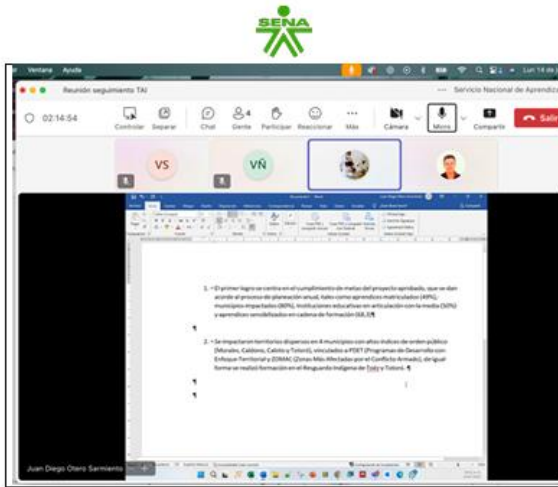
SENA

Ventana Ayuda

Reunión seguimiento TAI

Servicio Nacional de Aprendiz

02:14:54

Controlar Separar Chat Gente Participar Reaccionar Más Cámara Micro Compartir Salir

VS VÑ

1. • El primer logro se centra en el cumplimiento de metas del proyecto aprobado, que se dan acorde al proceso de planeación anual, tales como aprendices matriculados (49%), municipios impactados (80%), instituciones educativas en articulación con la media (50%) y aprendices sensibilizados en cadena de formación (68,3)¶

¶

2. • Se impactaron territorios dispersos en 4 municipios con altos índices de orden público (Morales, Caldono, Cajibío y Toribío), vinculados a PDET (Programas de Desarrollo con Enfoque Territorial y ZOMAC (Zonas Más Afectadas por el Conflicto Armado), de igual forma se realizó formación en el Resguardo Indígena de Toéz y Toribío. ¶

¶

¶

Juan Diego Otero Sarmiento